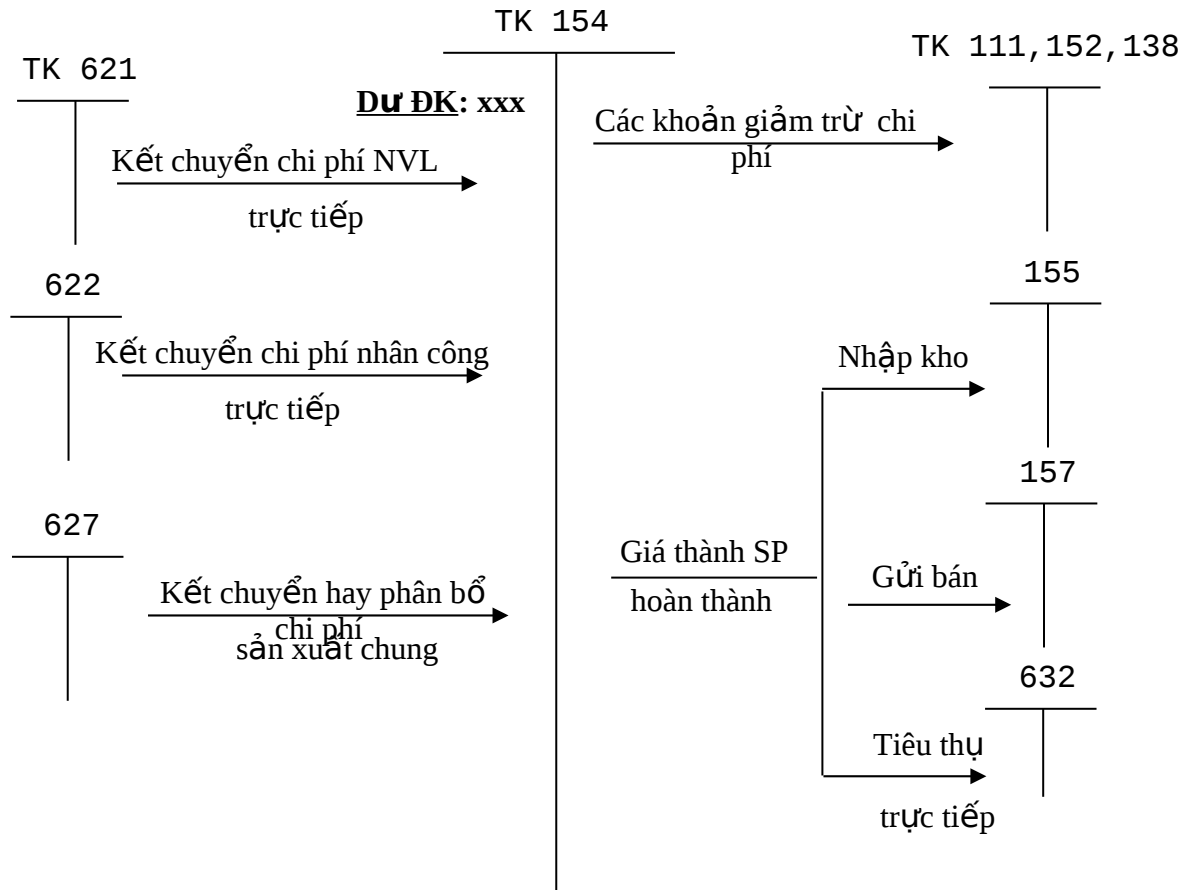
TK 154

TK 621

Dư ĐK: xxx

TK 111,152,138

Các khoản giảm trừ chi phí

Kết chuyển chi phí NVL trực tiếp

622

155

Kết chuyển chi phí nhân công trực tiếp

Nhập kho

157

627

Giá thành SP hoàn thành

Gửi bán

Kết chuyển hay phân bổ chi phí sản xuất chung

632

Tiêu thụ trực tiếp